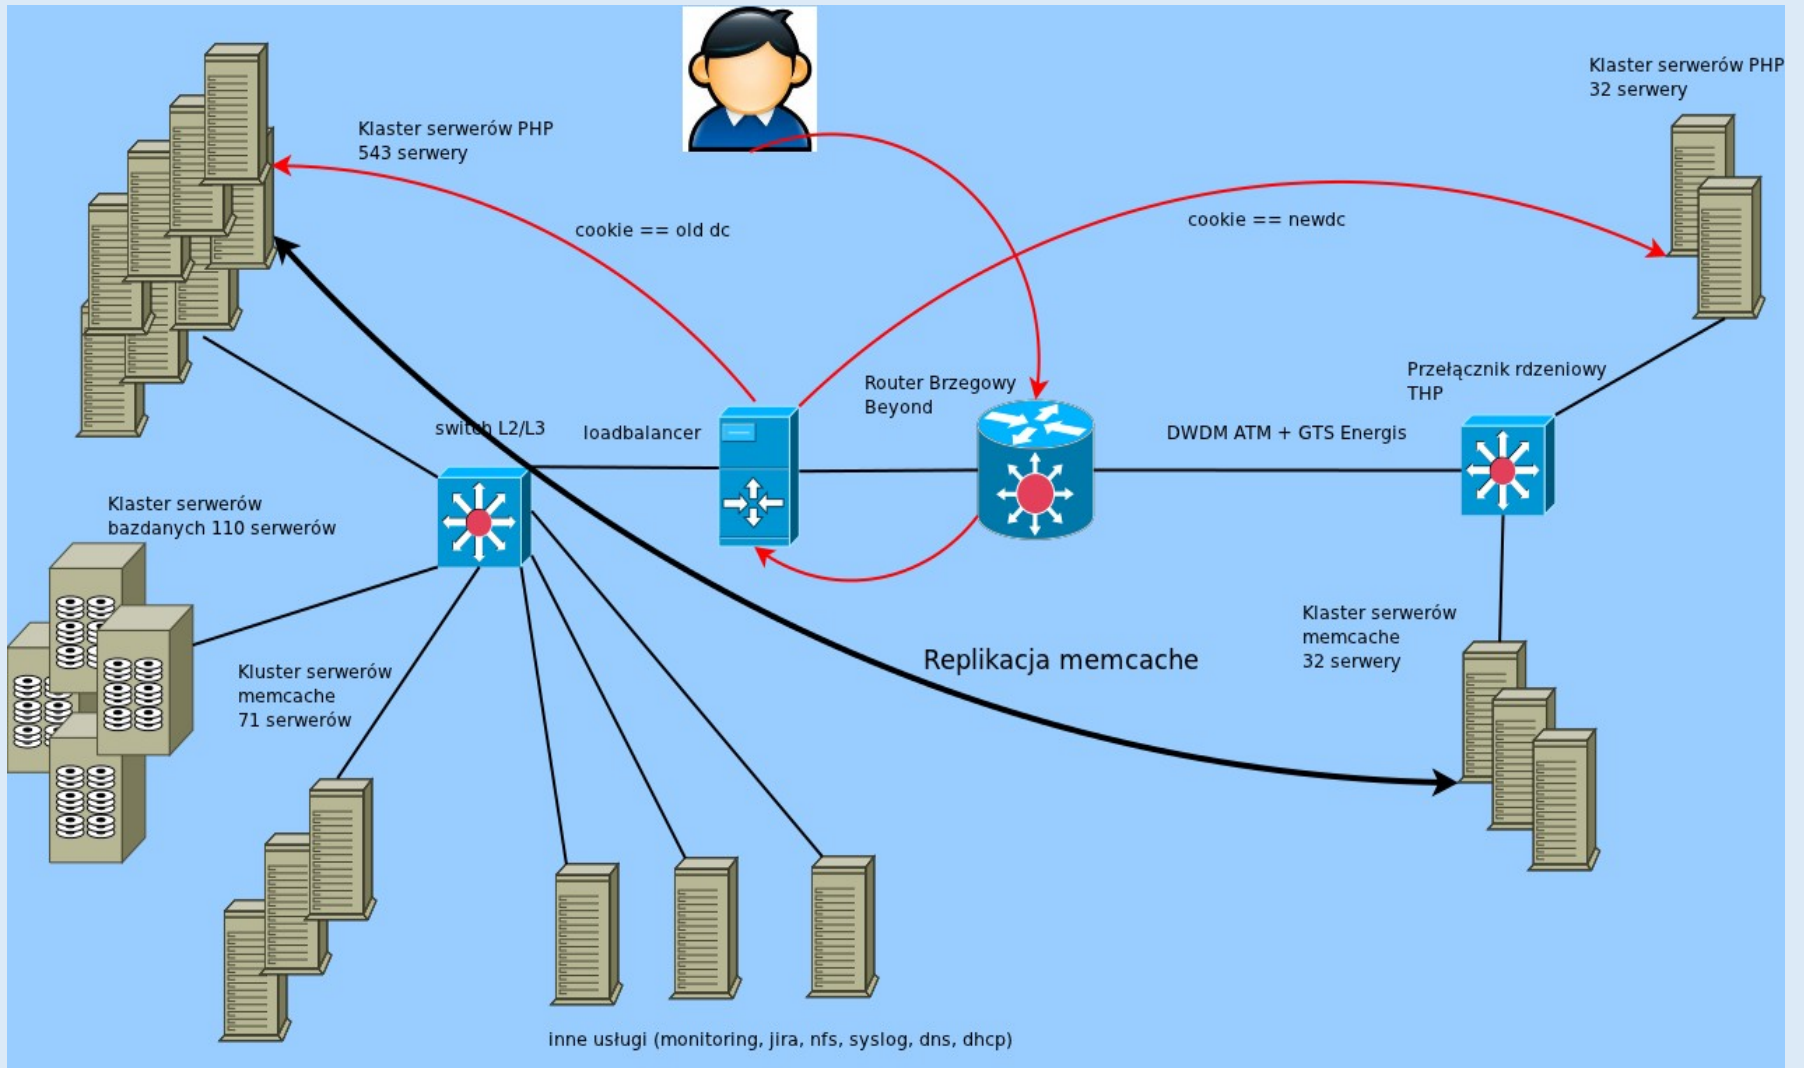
Klaster serwerów PHP
543 serwery

cookie == old dc

Klaster serwerów PHP
32 serwery

cookie == newdc

Router Brzegowy
Beyond

Przełącznik rdzeniowy
THP

switch L2/L3

loadbalancer

DWDM ATM + GTS Energis

Klaster serwerów
bazdanych 110 serwerów

Kluster serwerów
memcache
71 serwerów

Replikacja memcache

Klaster serwerów
memcache
32 serwery

inne usługi (monitoring, jira, nfs, syslog, dns, dhcp)